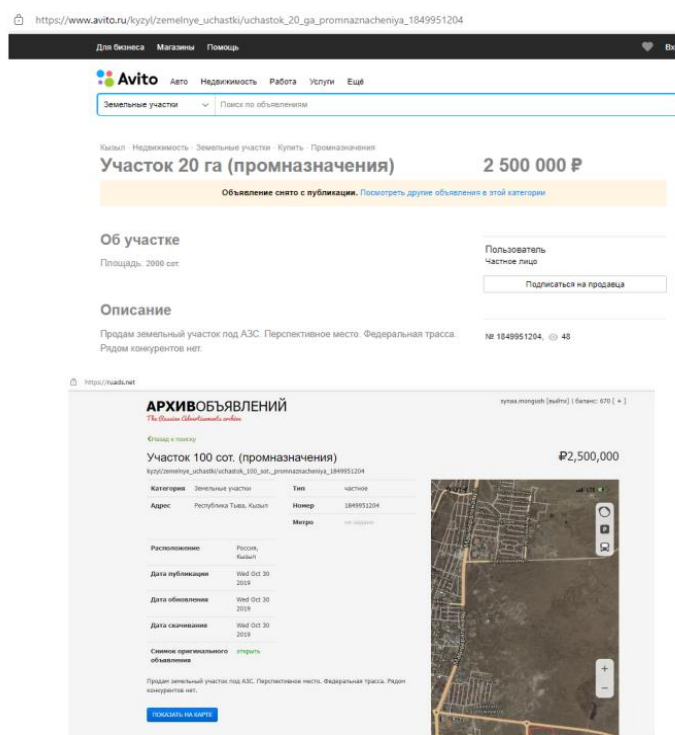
https://www.avito.ru/kyzyl/zemelnye_uchastki/uchastok_20_ga_promnaznacheniya_1849951204

Для бизнеса Магазины Помощь Вх

Avito Авто Недвижимость Работа Услуги Ещё

Земельные участки Поиск по объявлениям

Кызыл · Недвижимость · Земельные участки · Купить · Промназначения

Участок 20 га (промназначения)

2 500 000 ₽

Объявление снято с публикации. Посмотреть другие объявления в этой категории

Об участке

Площадь: 2000 сот.

Пользователь
Частное лицо

Подписаться на продавца

Описание

Продам земельный участок под АЗС. Перспективное место. Федеральная трасса. Рядом конкурентов нет.

№ 1849951204, 48

https://ruads.net

АРХИВОБЪЯВЛЕНИЙ
The Russian Advertisements archive

syrtaa.mongush [выйти] | баланс: 670 [ + ]

Назад к поиску

Участок 100 сот. (промназначения)

₽2,500,000

kyzyl/zemelnye_uchastki/uchastok_100_sot._promnaznacheniya_1849951204

| Категория | Земельные участки | Тип | частное |
|---|---|---|---|
| Адрес | Республика Тыва, Кызыл | Номер | 1849951204 |
| | | Метро | не задано |

| Расположение | Россия, Кызыл |
|---|---|
| Дата публикации | Wed Oct 30 2019 |
| Дата обновления | Wed Oct 30 2019 |
| Дата скачивания | Wed Oct 30 2019 |
| Снимок оригинального объявления | открыть |

Продам земельный участок под АЗС. Перспективное место. Федеральная трасса. Рядом конкурентов нет.

ПОКАЗАТЬ НА КАРТЕ